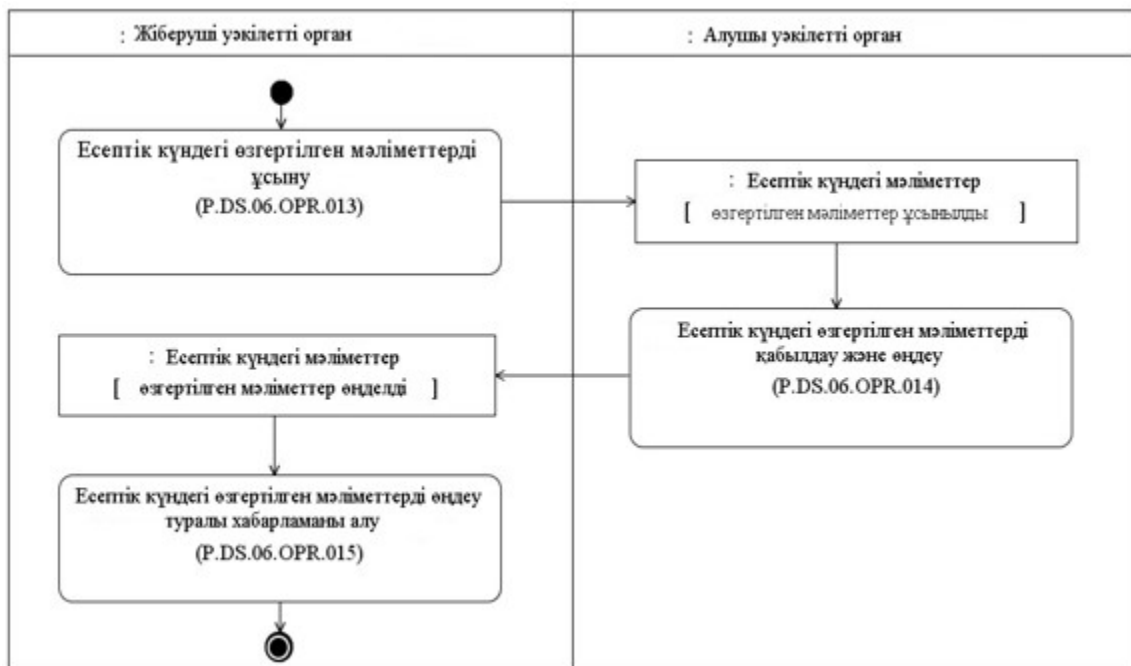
: Жіберуші уәкілетті орган

: Алушы уәкілетті орган

Есептік күндегі өзгертілген мәліметтерді ұсыну
(P.DS.06.OPR.013)

: Есептік күндегі мәліметтер
[ өзгертілген мәліметтер ұсынылды ]

Есептік күндегі өзгертілген мәліметтерді қабылдау және өңдеу
(P.DS.06.OPR.014)

: Есептік күндегі мәліметтер
[ өзгертілген мәліметтер өңделді ]

Есептік күндегі өзгертілген мәліметтерді өңдеу туралы хабарламаны алу
(P.DS.06.OPR.015)